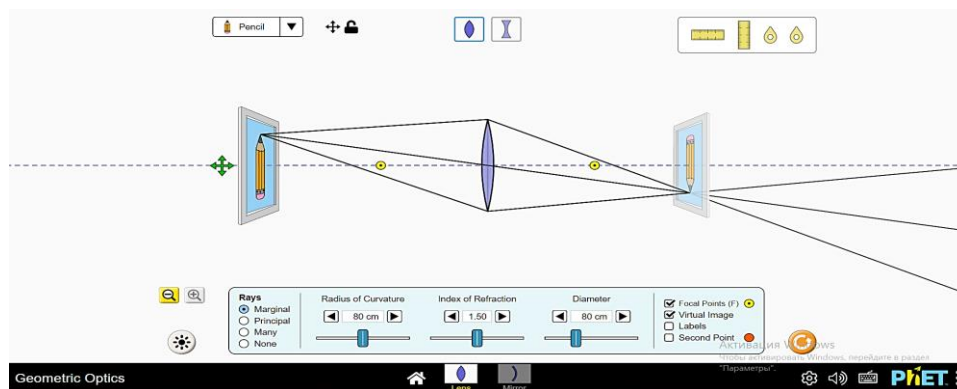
Pencil

Rays
Marginal
Principal
Many
None

Radius of Curvature
80 cm

Index of Refraction
1.50

Diameter
80 cm

Focal Points (F)
Virtual Image
Labels
Second Point

Активация Windows
Чтобы активировать Windows, перейдите в раздел "Параметры".

Geometric Optics
Lens
Mirror
PhET